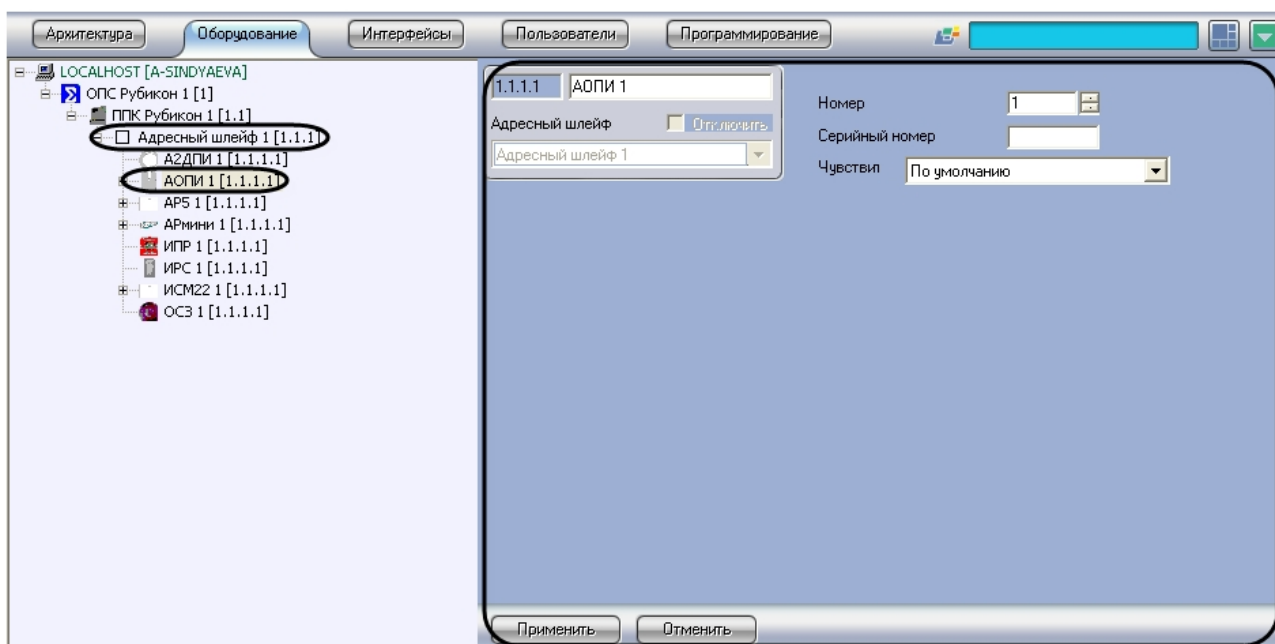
Архитектура Оборудование Интерфейсы Пользователи Программирование

LOCALHOST [A-SINDYAEVA]
ОПС Рубикон 1 [1]
ППК Рубикон 1 [1.1]
Адресный шлейф 1 [1.1.1]
А2ДПИ 1 [1.1.1.1]
АОПИ 1 [1.1.1.1]
АР5 1 [1.1.1.1]
АРмини 1 [1.1.1.1]
ИПР 1 [1.1.1.1]
ИРС 1 [1.1.1.1]
ИСМ22 1 [1.1.1.1]
ОСЗ 1 [1.1.1.1]

1.1.1.1 АОПИ 1
Адресный шлейф Отключить
Адресный шлейф 1

Номер 1
Серийный номер
Чувстви По умолчанию

Применить Отменить